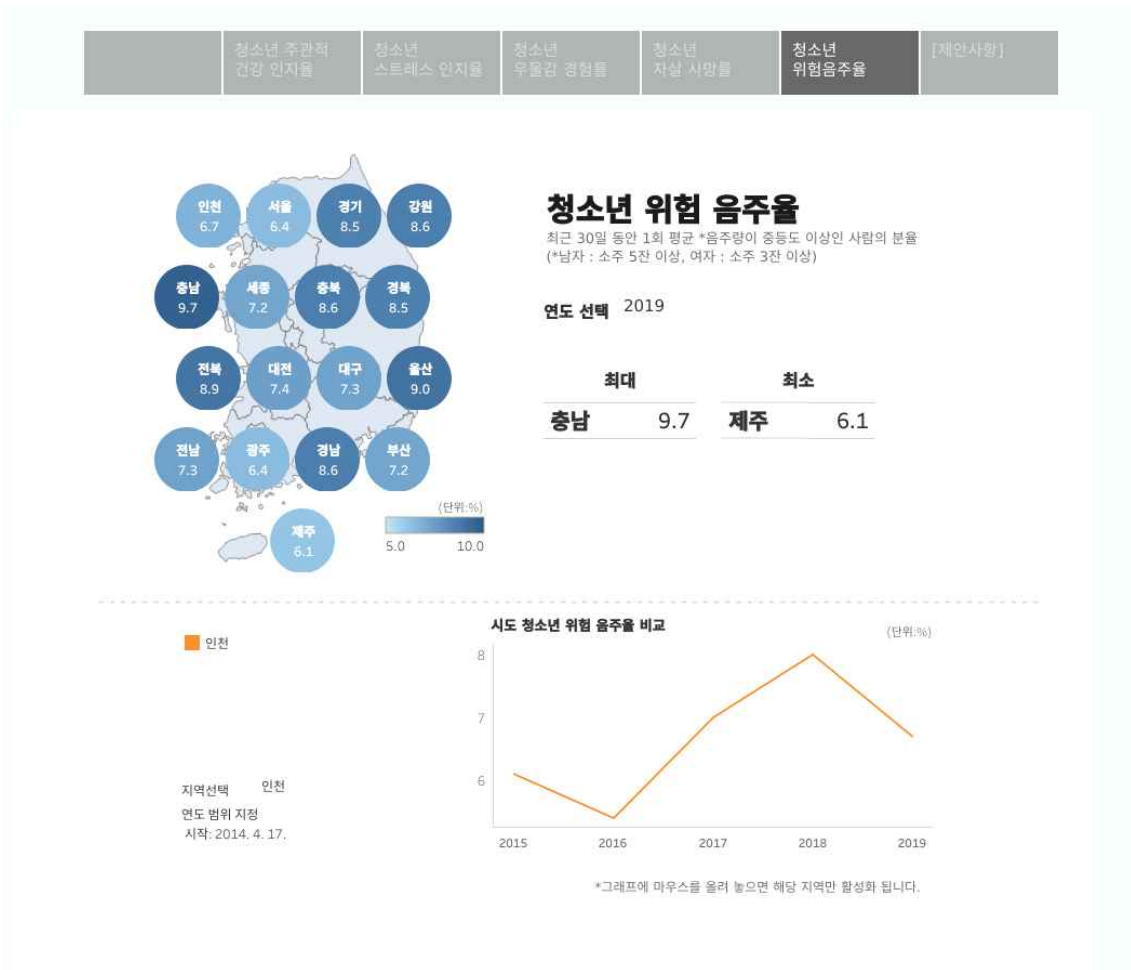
청소년 주관적 건강 인지율 | 청소년 스트레스 인지율 | 청소년 우울감 경험률 | 청소년 자살 사망률 | 청소년 위험음주율 | [제안사항]

인천 6.7
서울 6.4
경기 8.5
강원 8.6
충남 9.7
세종 7.2
충북 8.6
경북 8.5
전북 8.9
대전 7.4
대구 7.3
울산 9.0
전남 7.3
광주 6.4
경남 8.6
부산 7.2
제주 6.1

(단위:%)
5.0 10.0

청소년 위험 음주율
최근 30일 동안 1회 평균 *음주량이 중등도 이상인 사람의 분율
(*남자 : 소주 5잔 이상, 여자 : 소주 3잔 이상)

연도 선택 2019

| 최대 | | 최소 | |
|---|---|---|---|
| 충남 | 9.7 | 제주 | 6.1 |

인천

지역선택 인천
연도 범위 지정
시작: 2014. 4. 17.

시도 청소년 위험 음주율 비교
(단위:%)
8
7
6
2015 2016 2017 2018 2019

*그래프에 마우스를 올려 놓으면 해당 지역만 활성화 됩니다.